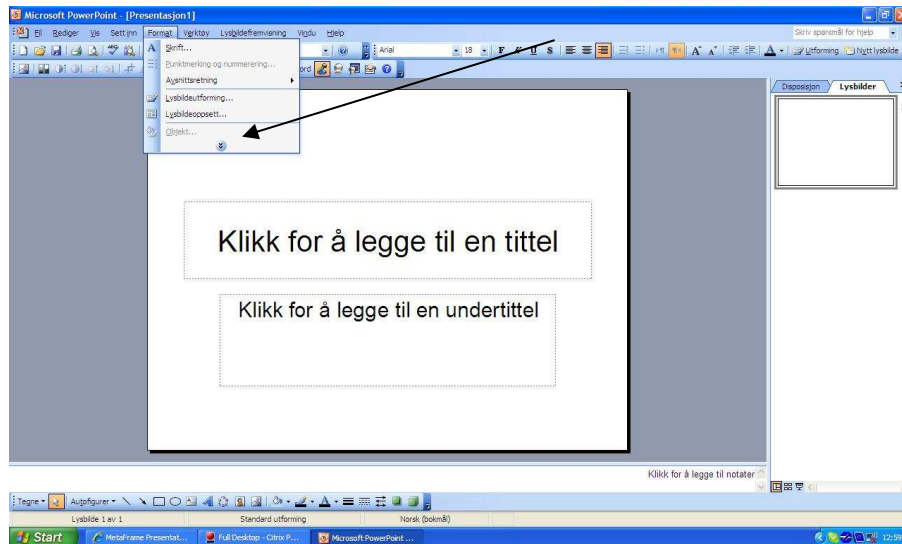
Microsoft PowerPoint - [Presentasjon1]

Fil Rediger Vis Sett inn Format Verktøy Lysbildefremvisning Vindu Hjelp

Skriv spørsmål for hjelp

Arial 18 F K U S A A Utforming Nytt lysbilde

Skrift...
Punktmerking og nummerering...
Avsnittsretning
Lysbildeutforming...
Lysbildeoppsett...
Objekt...

Disposisjon Lysbilder

Klikk for å legge til en tittel

Klikk for å legge til en undertittel

Klikk for å legge til notater

Tegne Autofigurer

Lysbilde 1 av 1 Standard utforming Norsk (bokmål)

Start MetaFrame Presentat... Full Desktop - Citrix P... Microsoft PowerPoint ... 12:59